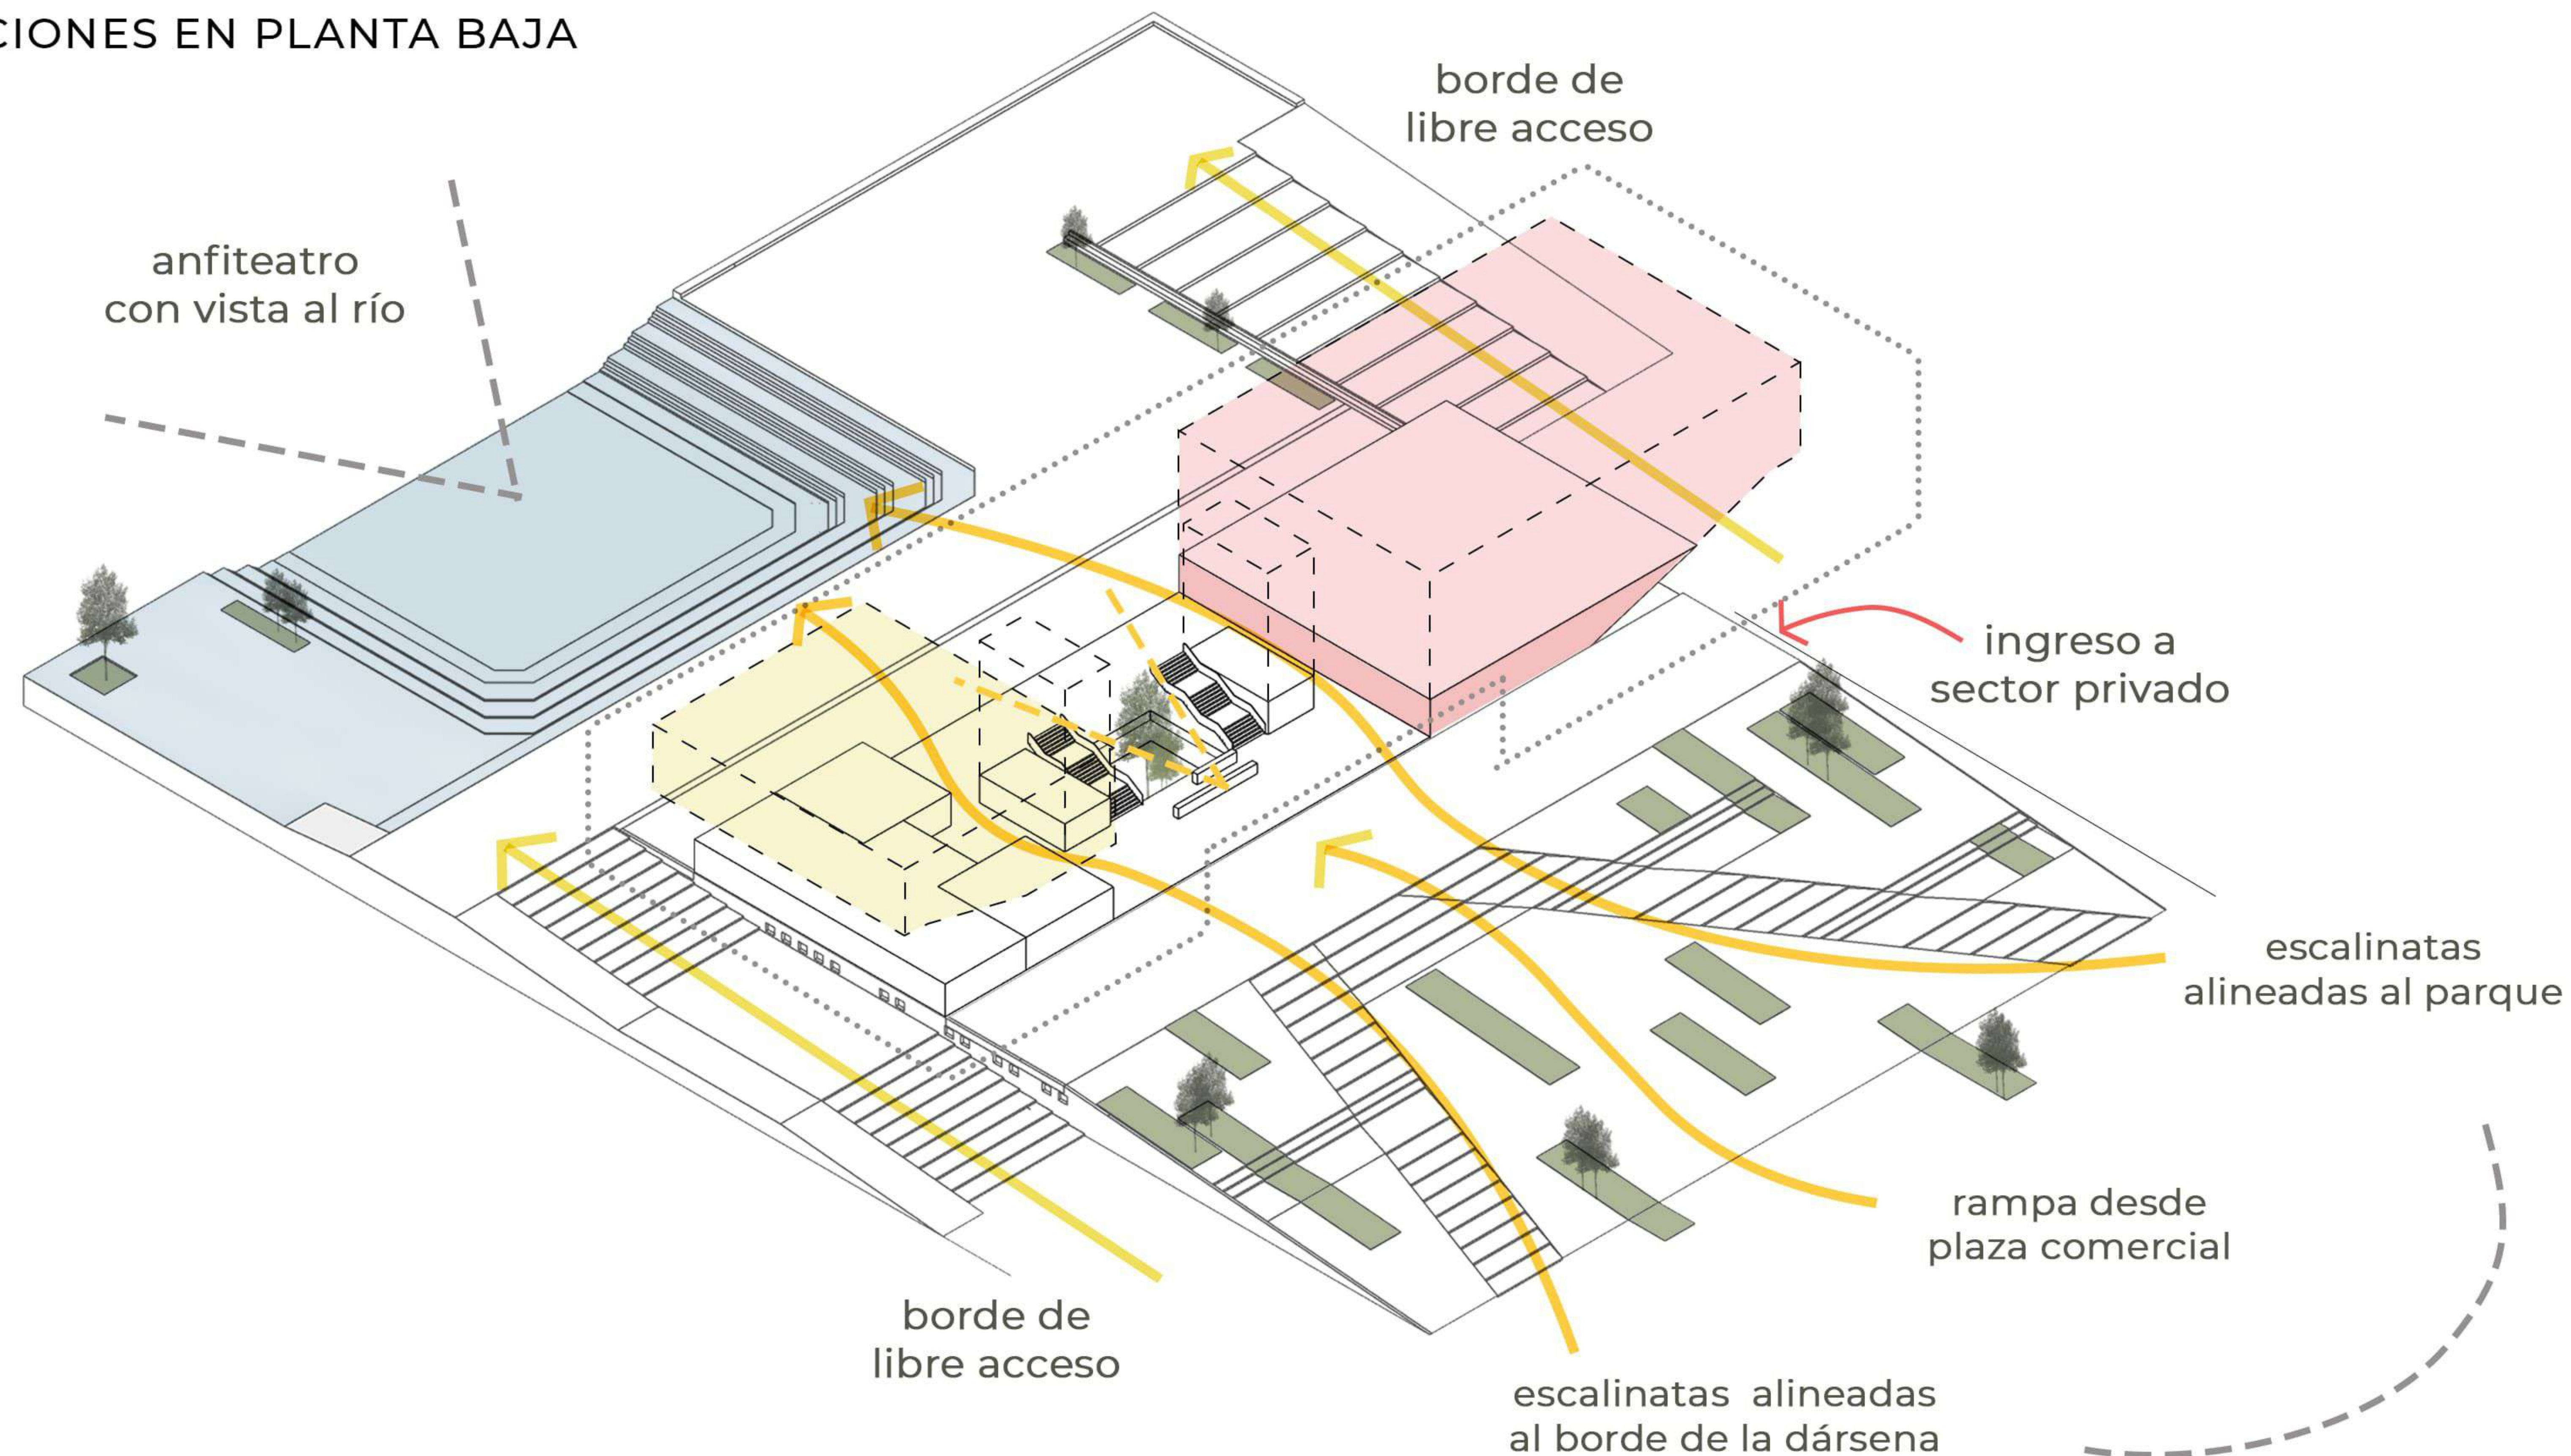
CIONES EN PLANTA BAJA

borde de
libre acceso

anfiteatro
con vista al río

ingreso a
sector privado

escalinatas
alineadas al parque

rampa desde
plaza comercial

borde de
libre acceso

escalinatas alineadas
al borde de la dársena